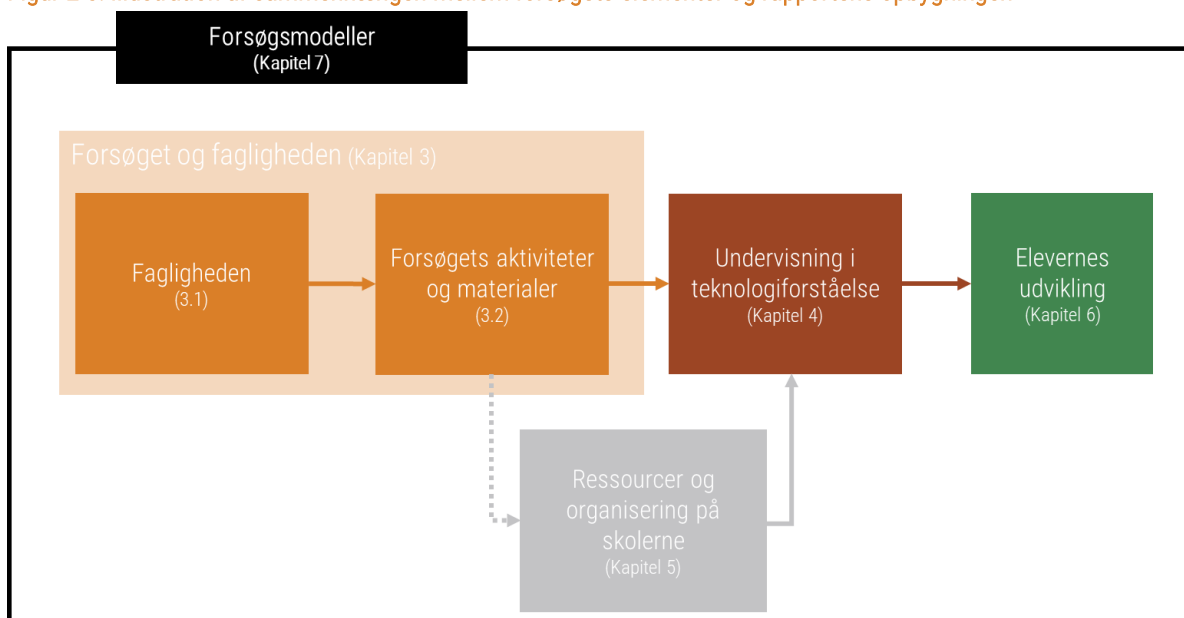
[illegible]

Forsøgsmodeller
(Kapitel 7)

Forsøget og fagligheden (Kapitel 3)

Fagligheden
(3.1)

Forsøgets aktiviteter og materialer
(3.2)

Undervisning i teknologiforståelse
(Kapitel 4)

Elevernes udvikling
(Kapitel 6)

Ressourcer og organisering på skolerne
(Kapitel 5)